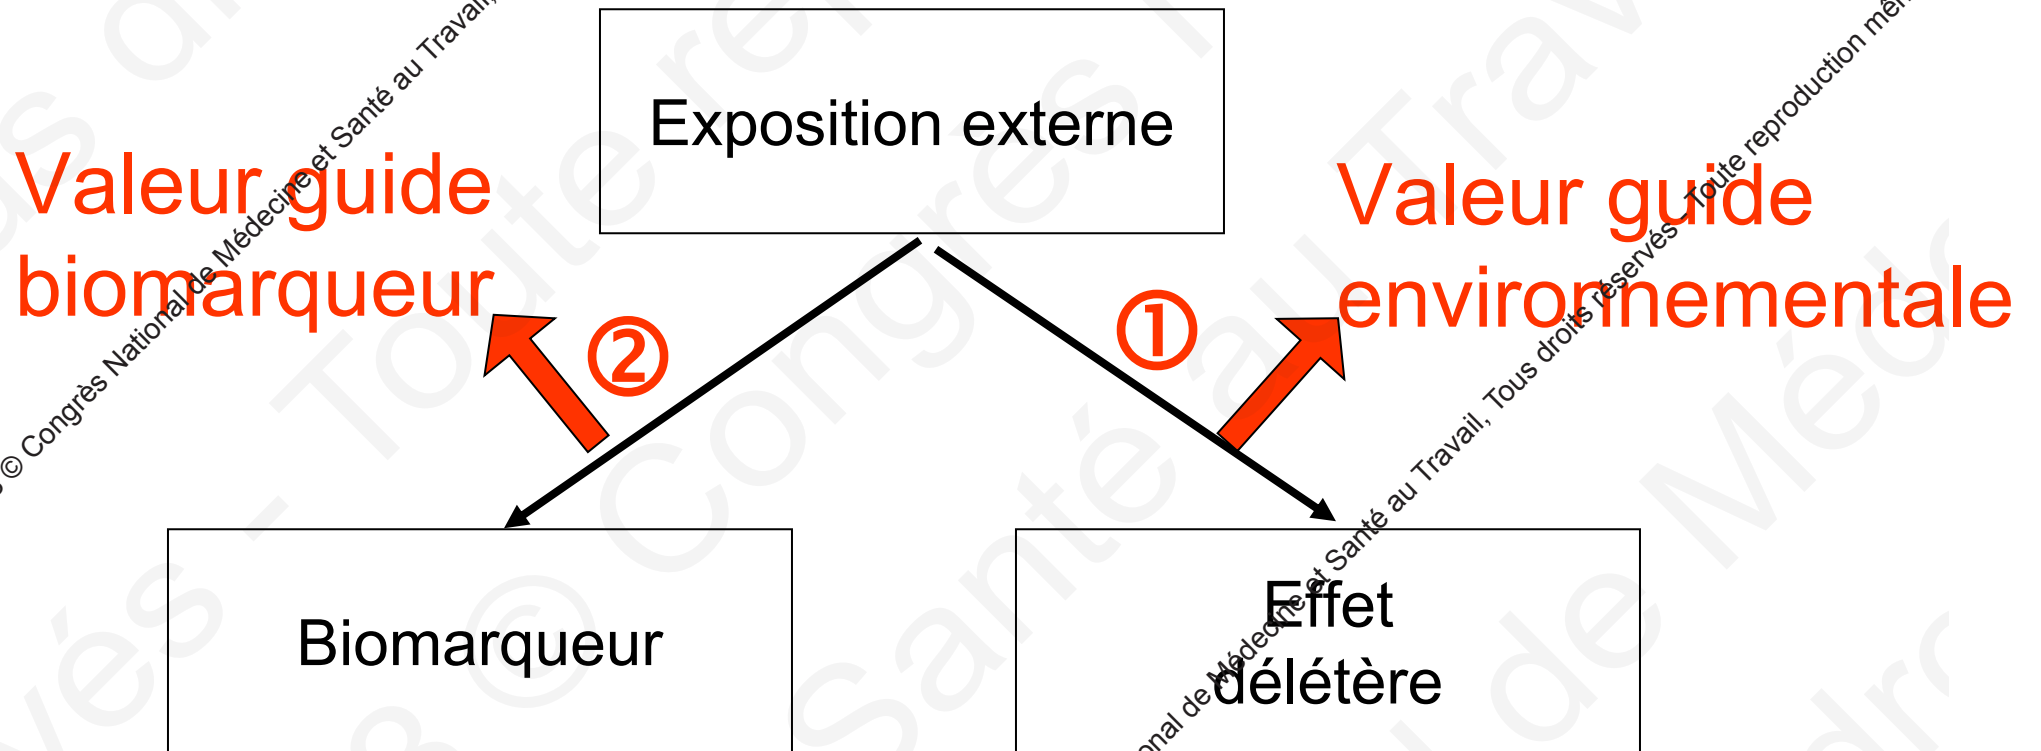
Exposition externe

Valeur guide biomarqueur

Valeur guide environnementale

②

①

Biomarqueur

Effet délétère

© Congrès National de Médecine et Santé au Travail,

onal de Médecine et Santé au Travail, Tous droits réservés - Toute reproduction mê